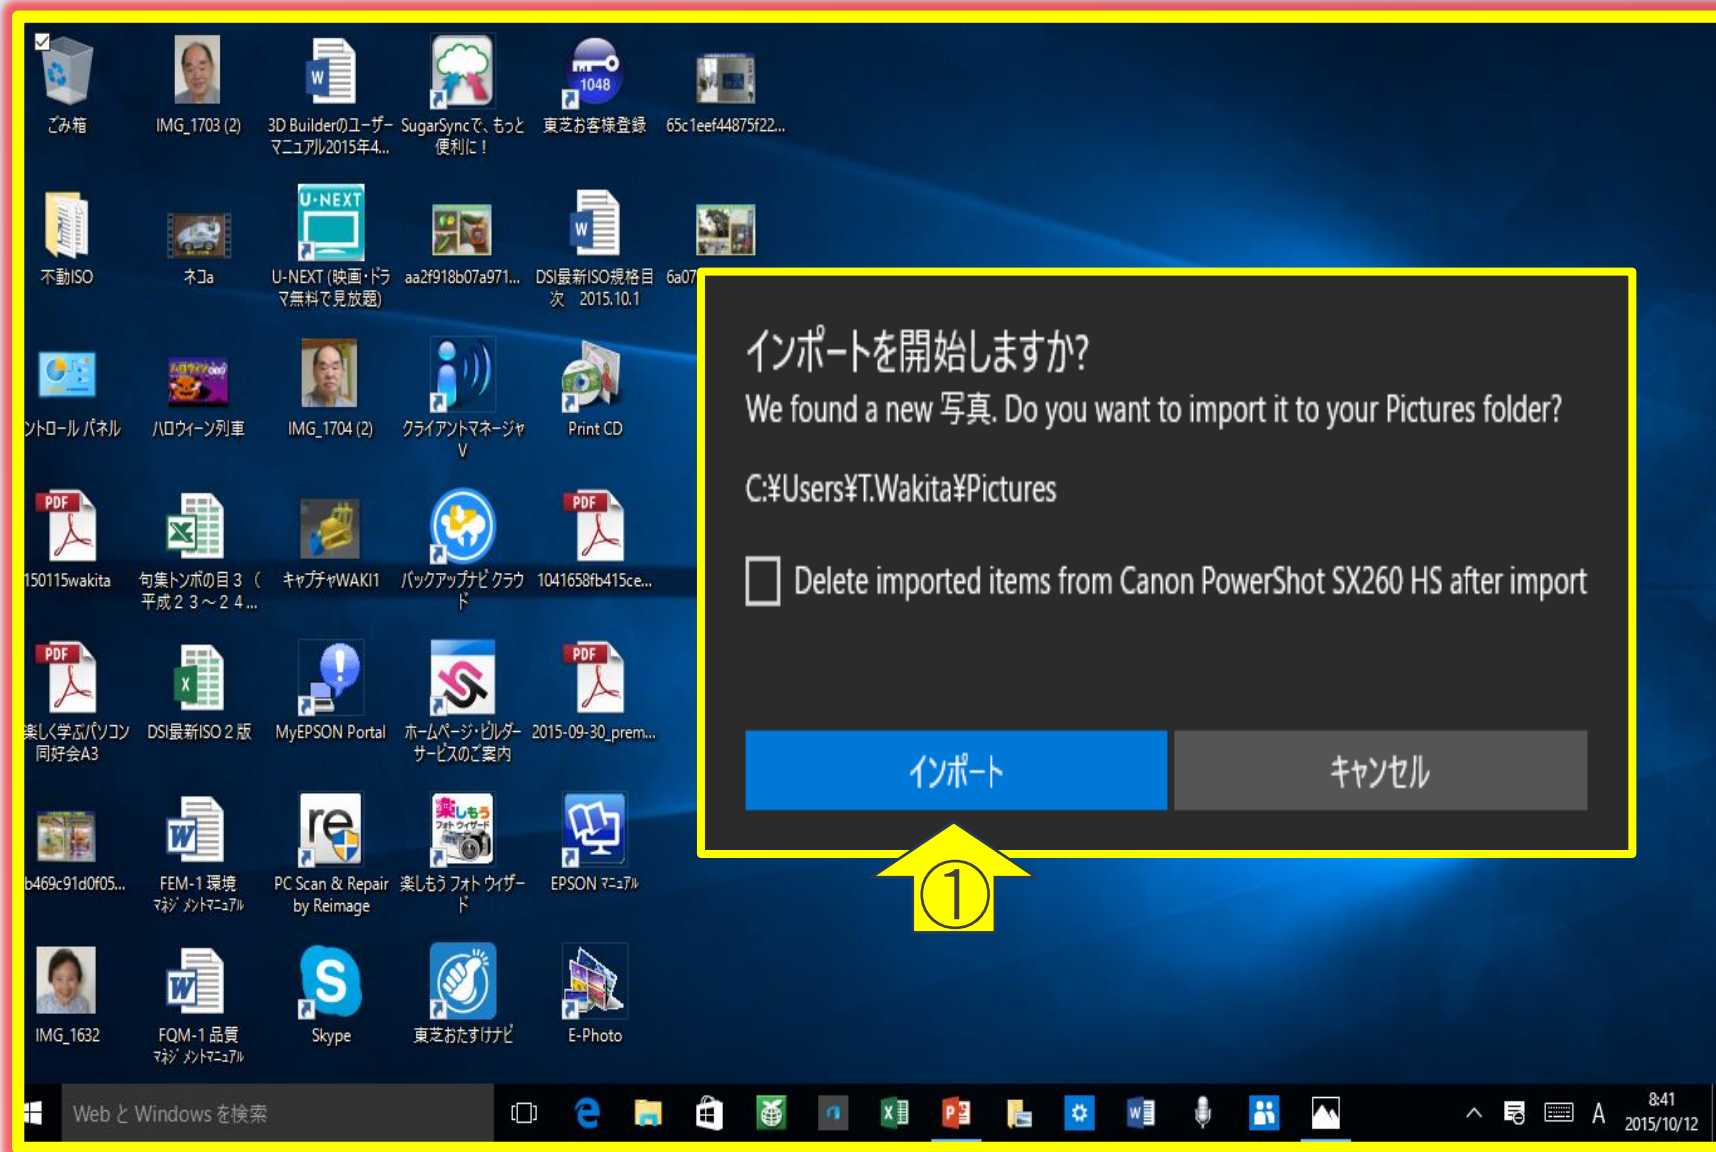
ごみ箱
IMG_1703 (2)
3D Builderのユーザーマニュアル2015年4...
SugarSyncで、もっと便利に！
1048
東芝お客様登録
65c1eef44875f22...

不動ISO
ネコa
U-NEXT
U-NEXT (映画・ドラマ無料で見放題)
aa2f918b07a971...
DSI最新ISO規格目次 2015.10.1
6a07

ントロール パネル
ハロウィーン列車
IMG_1704 (2)
クライアントマネージャV
Print CD

PDF
150115wakita
句集トンボの目３（平成２３～２４...
キャプチャWAKI1
バックアップナビクラウド
PDF
1041658fb415ce...

PDF
楽しく学ぶパソコン同好会A3
DSI最新ISO２版
MyEPSON Portal
ホームページ・ビルダーサービスのご案内
PDF
2015-09-30_prem...

b469c91d0f05...
FEM-1 環境マネジ メントマニュアル
PC Scan & Repair by Reimage
楽しもう フォト ウィザード
EPSON マニュアル

IMG_1632
FQM-1 品質マネジ メントマニュアル
Skype
東芝おたすけナビ
E-Photo

インポートを開始しますか?
We found a new 写真. Do you want to import it to your Pictures folder?
C:¥Users¥T.Wakita¥Pictures
Delete imported items from Canon PowerShot SX260 HS after import
インポート
キャンセル
①

Web と Windows を検索
A
8:41
2015/10/12